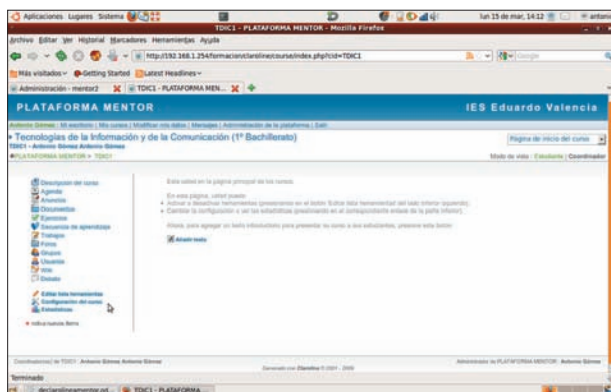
Aplicaciones Lugares Sistema

lun 15 de mar, 14:12

TDIC1 - PLATAFORMA MENTOR - Mozilla Firefox

Archivo Editar Ver Historial Marcadores Herramientas Ayuda

http://192.168.1.254/formacion/claroline/course/index.php?cid=TDIC1

Google

Más visitados Getting Started Latest Headlines

Administración - mentor2 TDIC1 - PLATAFORMA MEN...

PLATAFORMA MENTOR

IES Eduardo Valencia

Antonio Gómez | Mi escritorio | Mis cursos | Modificar mis datos | Mensajes | Administración de la plataforma | Salir

Tecnologías de la Información y la Comunicación (1º Bachillerato)

TDIC1 - Antonio Gómez Antonio Gómez

PLATAFORMA MENTOR > TDIC1

Página de inicio del curso

Modo de vista : Estudiante | Coordinador

Descripción del curso
Agenda
Anuncios
Documentos
Ejercicios
Secuencia de aprendizaje
Trabajos
Foros
Grupos
Usuarios
Wiki
Debate

Editar lista herramientas
Configuración del curso
Estadísticas

Indica nuevos ítems

Está usted en la página principal de los cursos.

En esta página, usted puede:
Activar o desactivar herramientas (presionando en el botón 'Editar lista herramientas' del lateral inferior izquierdo).
Cambiar la configuración o ver las estadísticas (presionando en el correspondiente enlace de la parte inferior).

Ahora, para agregar un texto introductorio para presentar su curso a sus estudiantes, presione este botón:

Añadir texto

Coordinador(es) de TDIC1 : Antonio Gómez Antonio Gómez

Generado con Claroline © 2001 - 2009

Administrador de PLATAFORMA MENTOR : Antonio Gómez

Terminado

TDIC1 - PLATAFORMA...